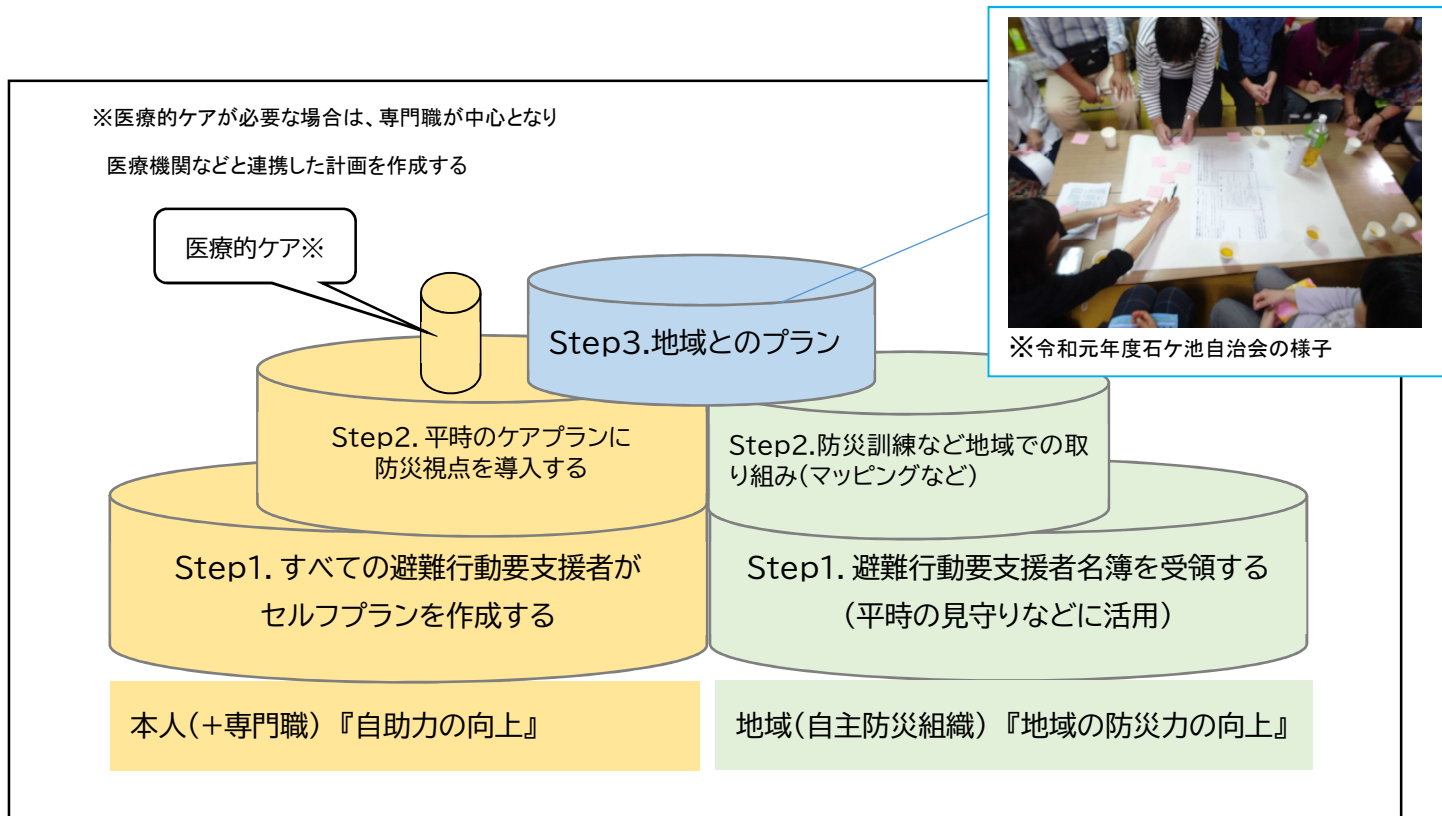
※医療的ケアが必要な場合は、専門職が中心となり

医療機関などと連携した計画を作成する

医療的ケア※

Step3.地域とのプラン

※令和元年度石ケ池自治会の様子

Step2. 平時のケアプランに防災視点を導入する

Step2.防災訓練など地域での取り組み(マッピングなど)

Step1. すべての避難行動要支援者がセルフプランを作成する

Step1. 避難行動要支援者名簿を受領する(平時の見守りなどに活用)

本人(+専門職)『自助力の向上』

地域(自主防災組織)『地域の防災力の向上』